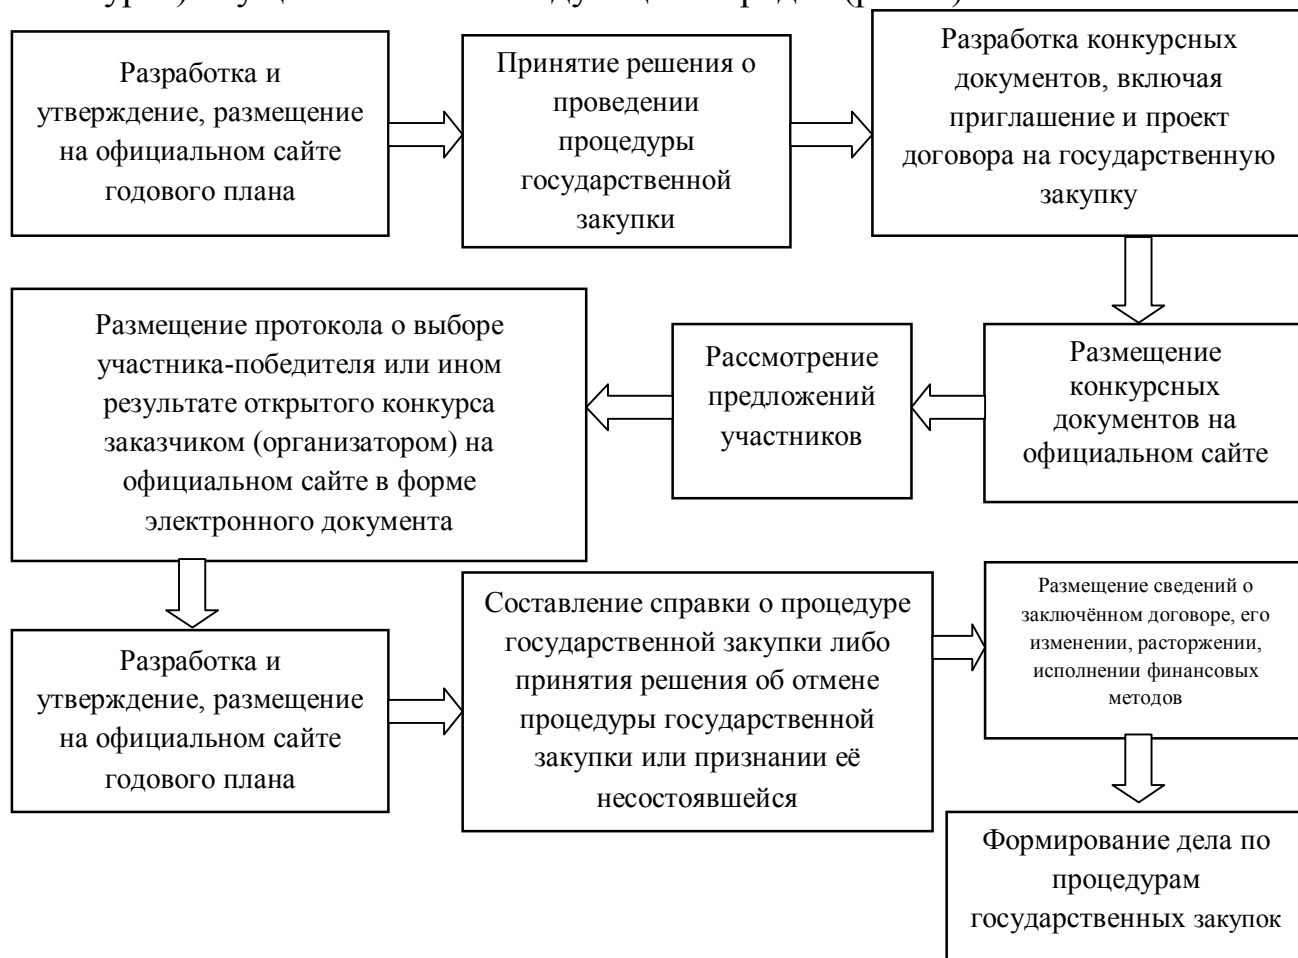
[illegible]

Разработка и утверждение, размещение на официальном сайте годового плана

Принятие решения о проведении процедуры государственной закупки

Разработка конкурсных документов, включая приглашение и проект договора на государственную закупку

Размещение конкурсных документов на официальном сайте

Рассмотрение предложений участников

Размещение протокола о выборе участника-победителя или ином результате открытого конкурса заказчиком (организатором) на официальном сайте в форме электронного документа

Разработка и утверждение, размещение на официальном сайте годового плана

Составление справки о процедуре государственной закупки либо принятия решения об отмене процедуры государственной закупки или признании её несостоявшейся

Размещение сведений о заключённом договоре, его изменении, расторжении, исполнении финансовых методов

Формирование дела по процедурам государственных закупок